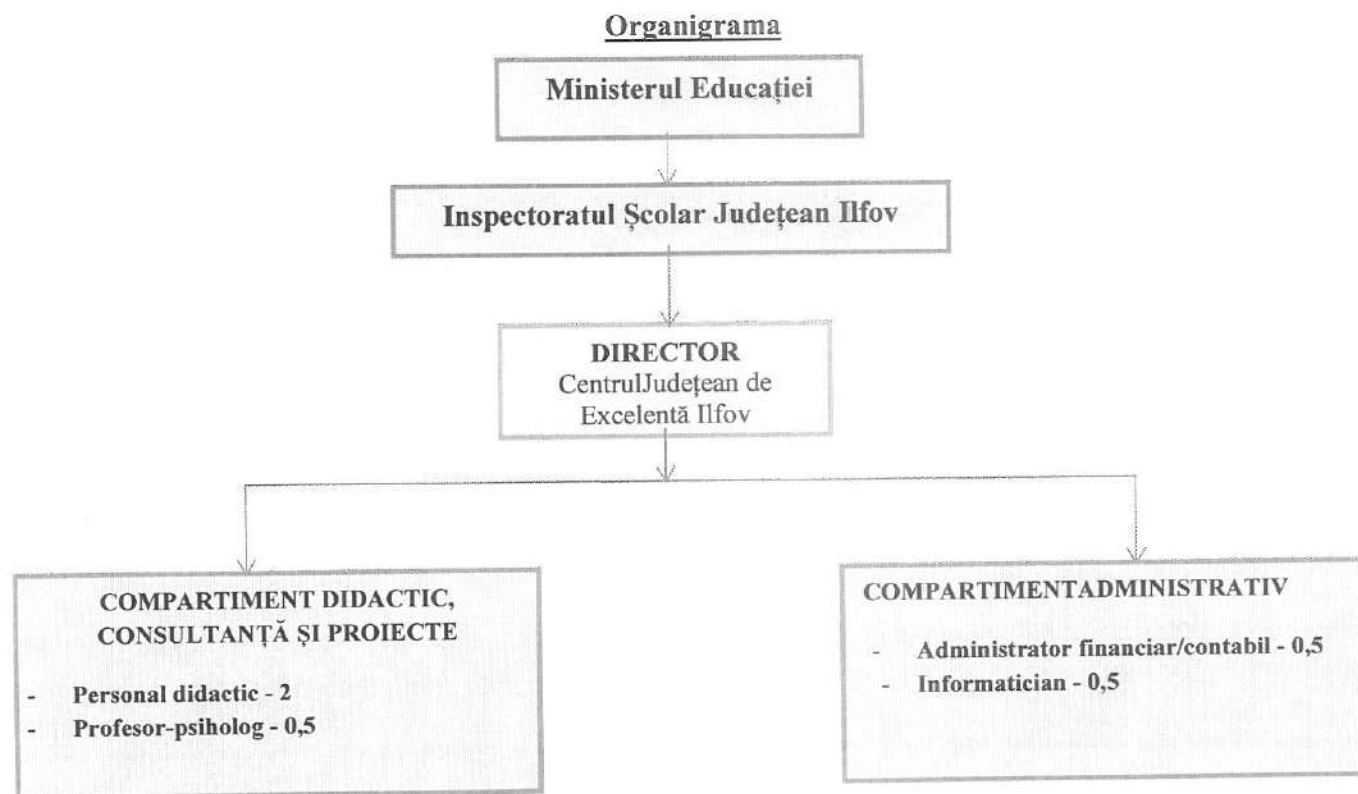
Organigrama

Ministerul Educației

Inspectoratul Școlar Județean Ilfov

DIRECTOR
CentrulJudețean de Excelentă Ilfov

COMPARTIMENT DIDACTIC, CONSULTANȚĂ ȘI PROIECTE

- Personal didactic - 2
- Profesor-psiholog - 0,5

COMPARTIMENTADMINISTRATIV

- Administrator financiar/contabil - 0,5
- Informatician - 0,5